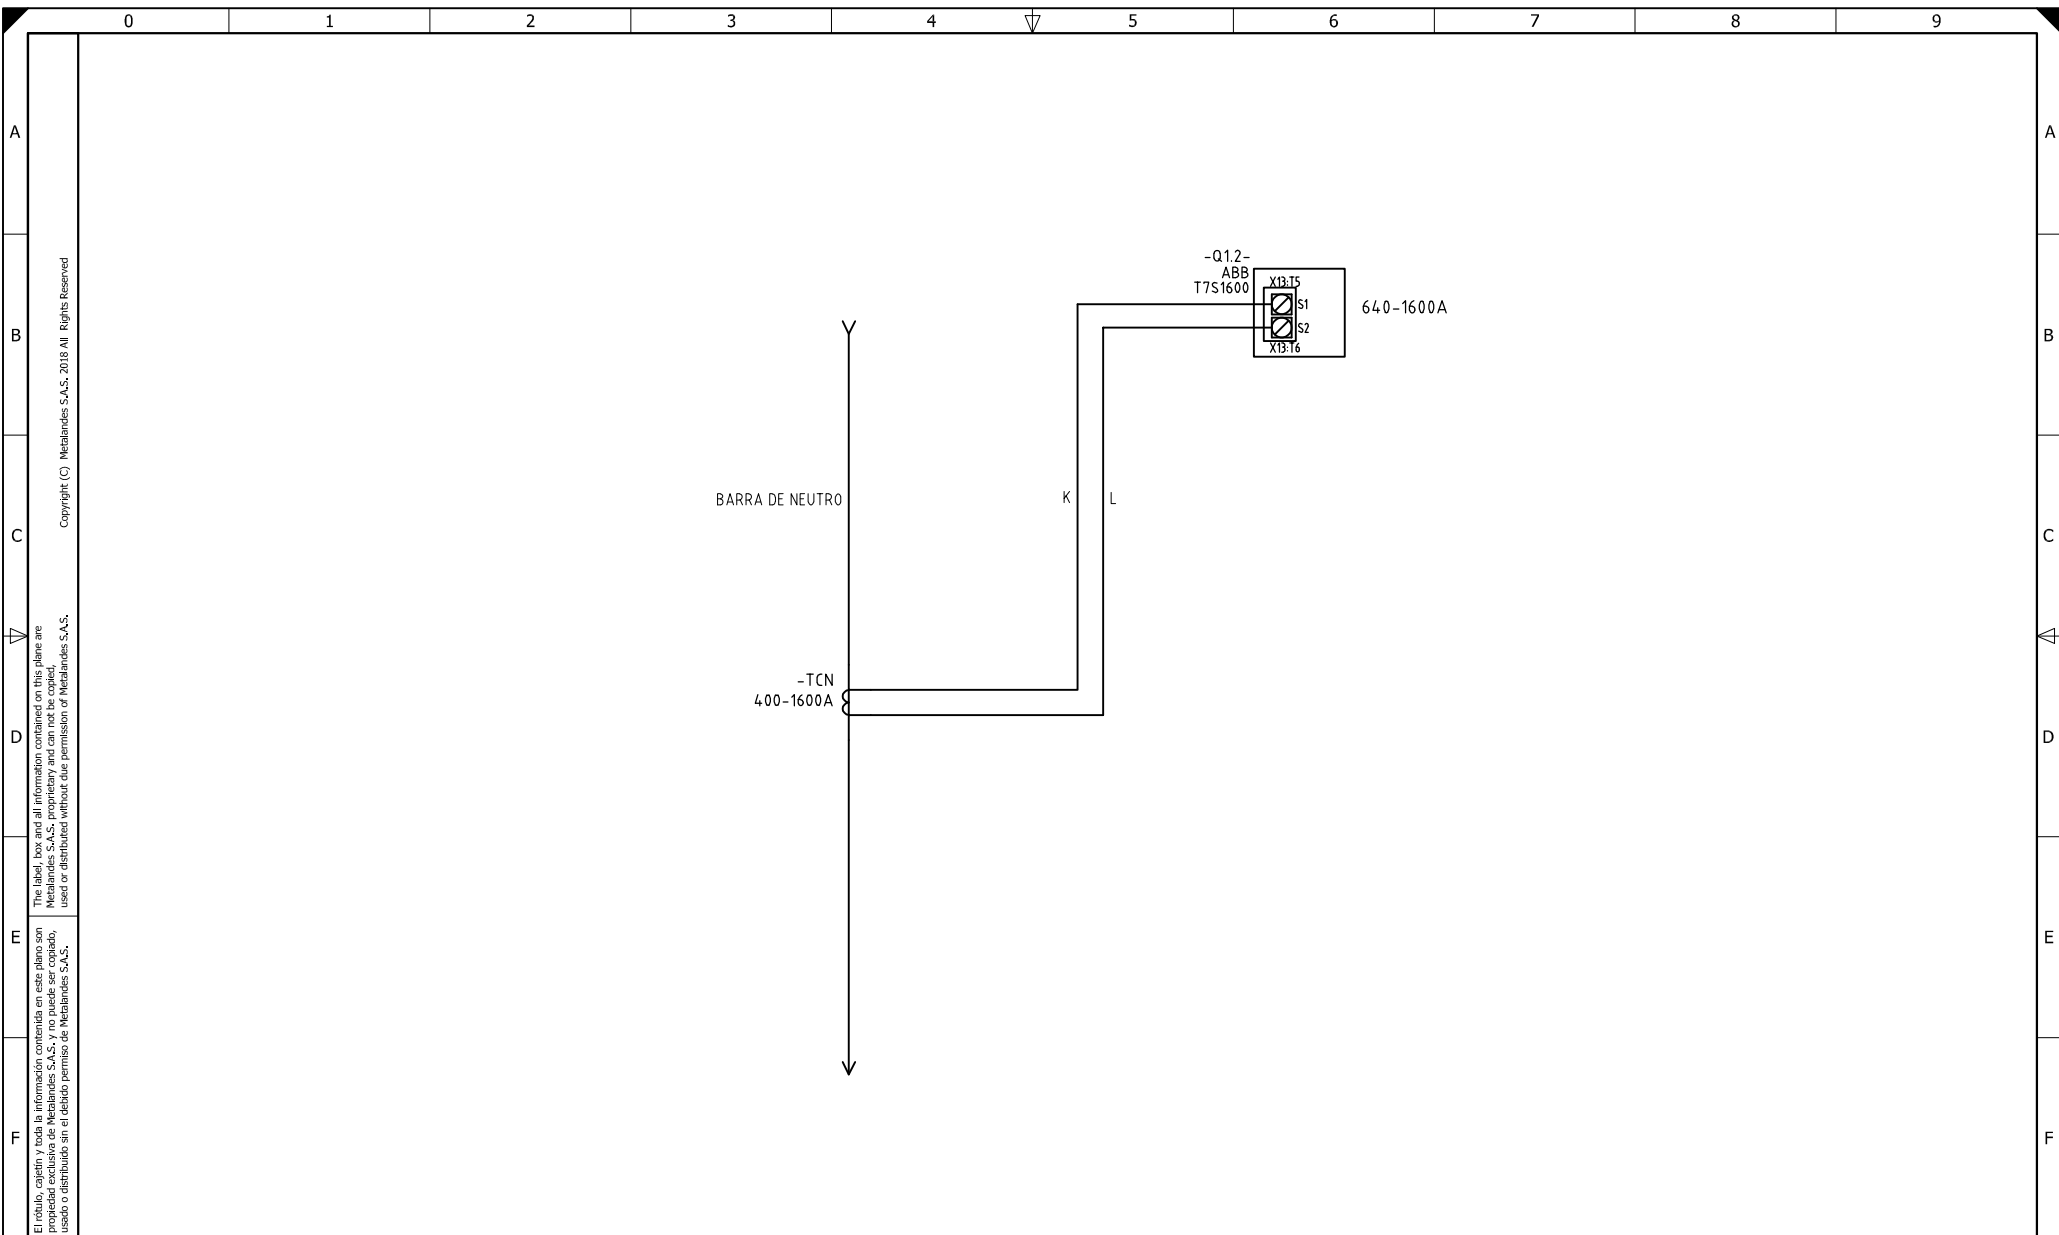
0 1 2 3 4 5 6 7 8 9

A
B
C
D
E
F

Copyright (C) Metalandes S.A.S. 2018 All Rights Reserved

The label, box and all information contained on this plane are Metalandes S.A.S. proprietary and can not be copied, used or distributed without due permission of Metalandes S.A.S.

El rótulo, cajetín y toda la información contenida en este plano son propiedad exclusiva de Metalandes S.A.S. y no puede ser copiado, usado o distribuido sin el debido permiso de Metalandes S.A.S.

-Q1.2-
ABB
T7S1600
X13:T5
S1
S2
X13:T6
640-1600A

BARRA DE NEUTRO

K
L

-TCN
400-1600A

A
B
C
D
E
F